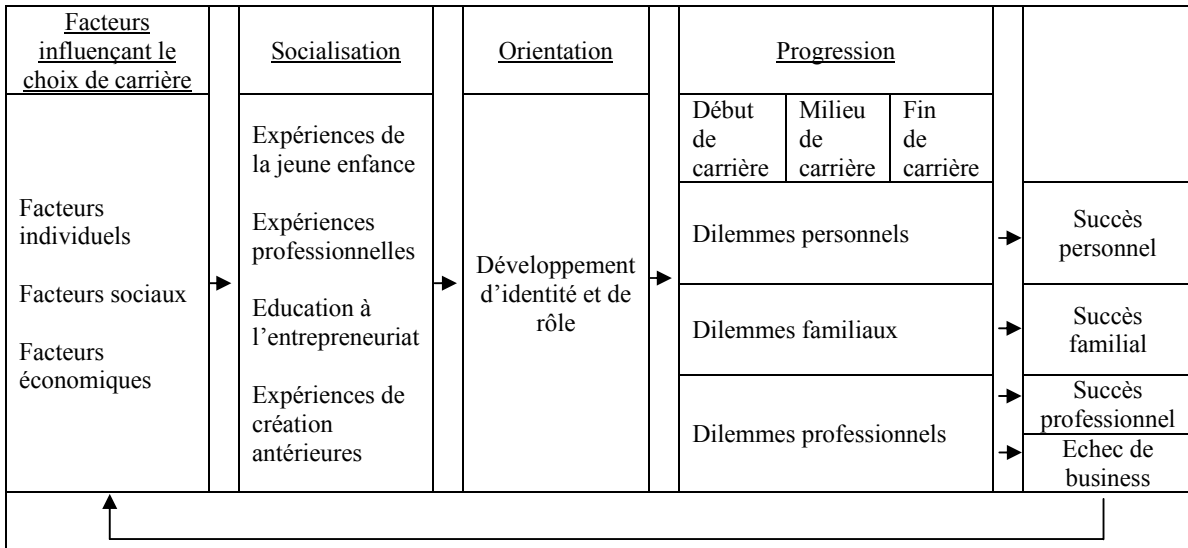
| Facteurs influençant le choix de carrière | Socialisation | Orientation | Progression | | | |
|---|---|---|---|---|---|---|
| | | | Début de carrière | Milieu de carrière | Fin de carrière | |
| Facteurs individuels | Expériences de la jeune enfance | Développement d'identité et de rôle | Dilemmes personnels | | | Succès personnel |
| Facteurs sociaux | Expériences professionnelles | | Dilemmes familiaux | | | Succès familial |
| Facteurs économiques | Education à l'entrepreneuriat | | Dilemmes professionnels | | | Succès professionnel |
| | Expériences de création antérieures | | | | | Echec de business |